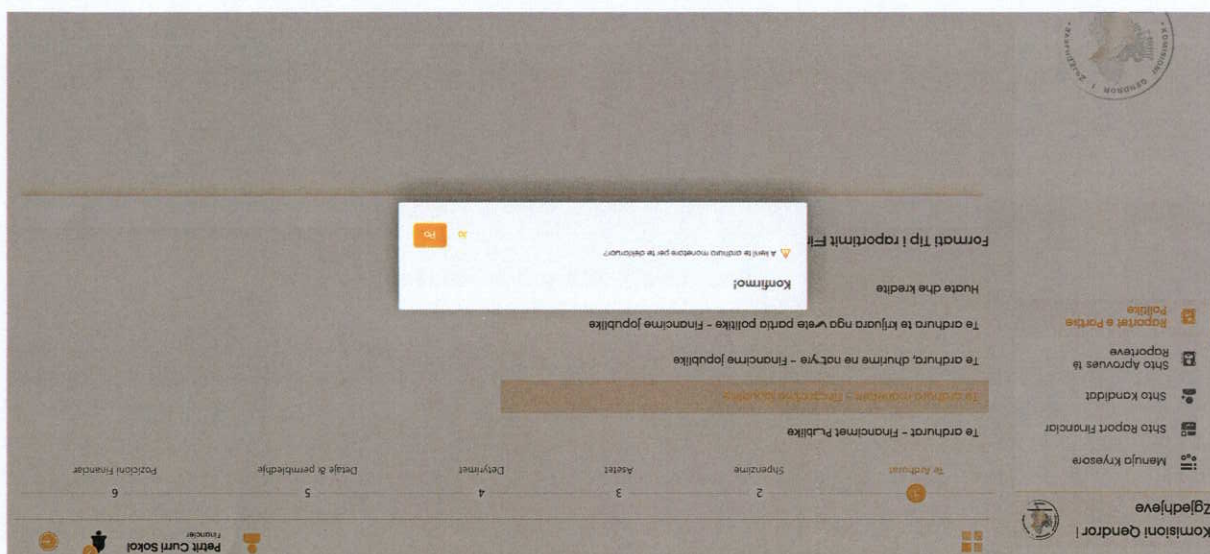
Komisioni Qendror i Zgjedhjeve

Petrit Curri Sokol
Financier

Menuja Kryesore
Shto Raport Financiar
Shto Kandidat
Shto Aprovues të Raportove
Raportet e Partisë Politike

1 Të Ardhurat
2 Shpenzime
3 Asetet
4 Detyrimet
5 Detaje & pembledhje
6 Pozicioni financiar

Te ardhura - Financimet Publike
Te ardhura monetare - Financime jopublike
Te ardhura, dhurime ne natyre - Financime jopublike
Te ardhura te krijuara nga vete partia politike - Financime jopublike
Huate dhe kredite

Formati Tip i raportimit Fi

Konfirmo!
A keni te ardhura monetare per te deklaruar?
Jo Po